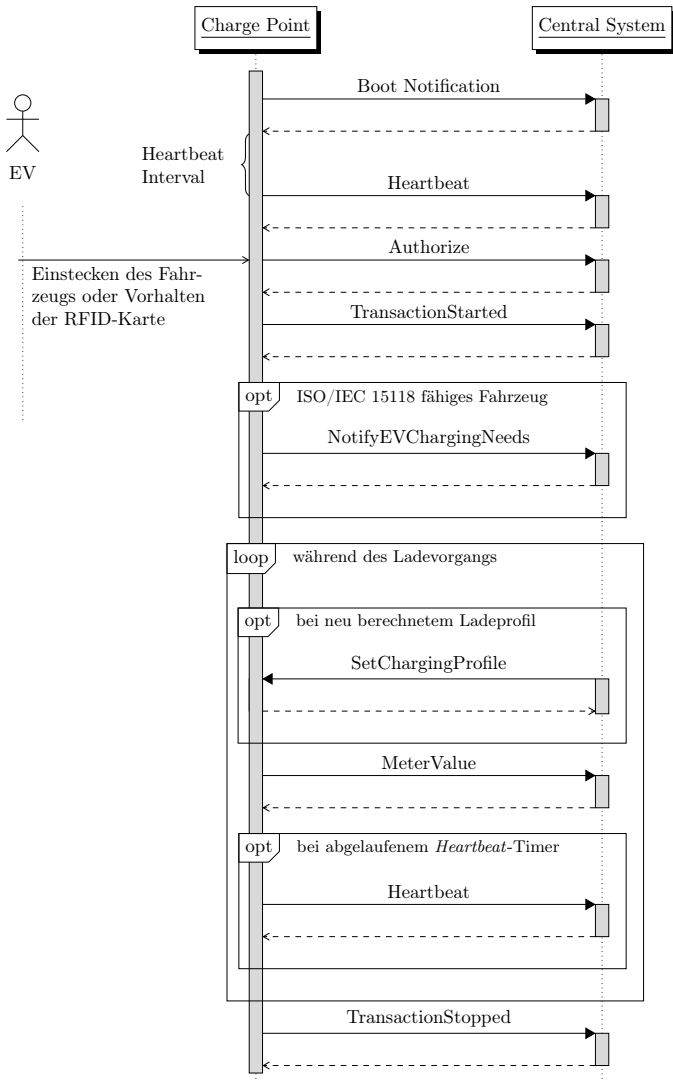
Charge Point

Central System

EV

Boot Notification

Heartbeat Interval

Heartbeat

Authorize

Einstecken des Fahrzeugs oder Vorhalten der RFID-Karte

TransactionStarted

opt

ISO/IEC 15118 fähiges Fahrzeug

NotifyEVChargingNeeds

loop

während des Ladevorgangs

opt

bei neu berechnetem Ladeprofil

SetChargingProfile

MeterValue

opt

bei abgelaufenem *Heartbeat*-Timer

Heartbeat

TransactionStopped